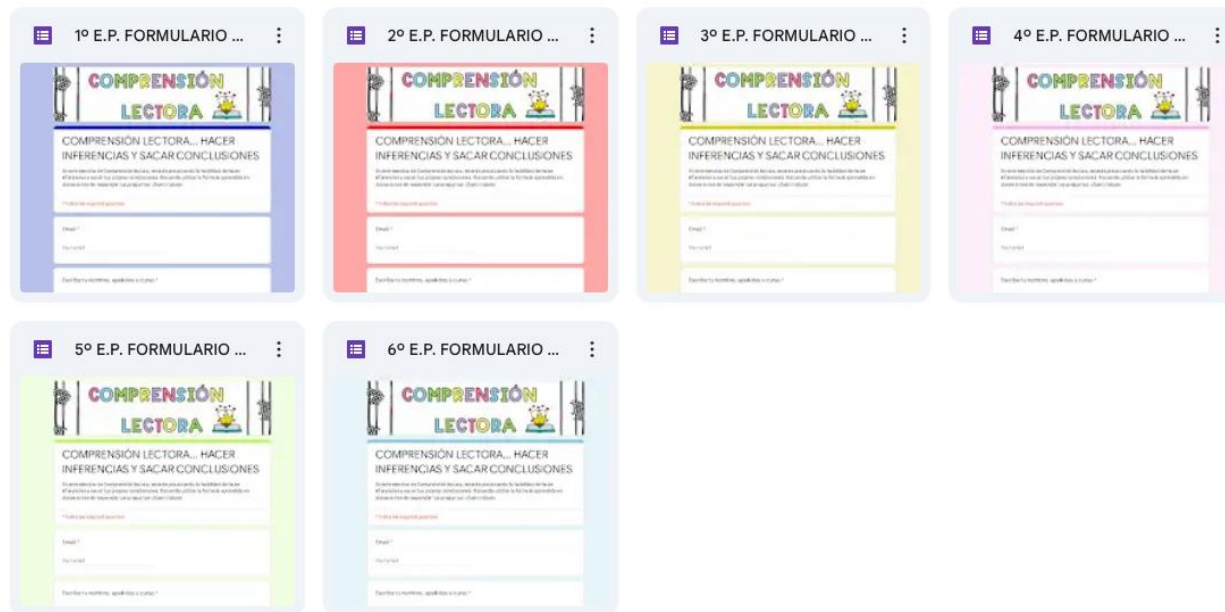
1º E.P. FORMULARIO ...

COMPRENSIÓN LECTORA

COMPRENSIÓN LECTORA... HACER INFERENCIAS Y SACAR CONCLUSIONES

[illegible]

* Indica que la pregunta es obligatoria

Email *

Tu correo

Escribe tu nombre, apellidos y curso *

2º E.P. FORMULARIO ...

COMPRENSIÓN LECTORA

COMPRENSIÓN LECTORA... HACER INFERENCIAS Y SACAR CONCLUSIONES

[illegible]

* Indica que la pregunta es obligatoria

Email *

Tu correo

Escribe tu nombre, apellidos y curso *

3º E.P. FORMULARIO ...

COMPRENSIÓN LECTORA

COMPRENSIÓN LECTORA... HACER INFERENCIAS Y SACAR CONCLUSIONES

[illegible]

* Indica que la pregunta es obligatoria

Email *

Tu correo

Escribe tu nombre, apellidos y curso *

4º E.P. FORMULARIO ...

COMPRENSIÓN LECTORA

COMPRENSIÓN LECTORA... HACER INFERENCIAS Y SACAR CONCLUSIONES

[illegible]

* Indica que la pregunta es obligatoria

Email *

Tu correo

Escribe tu nombre, apellidos y curso *

5º E.P. FORMULARIO ...

COMPRENSIÓN LECTORA

COMPRENSIÓN LECTORA... HACER INFERENCIAS Y SACAR CONCLUSIONES

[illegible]

* Indica que la pregunta es obligatoria

Email *

Tu correo

Escribe tu nombre, apellidos y curso *

6º E.P. FORMULARIO ...

COMPRENSIÓN LECTORA

COMPRENSIÓN LECTORA... HACER INFERENCIAS Y SACAR CONCLUSIONES

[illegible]

* Indica que la pregunta es obligatoria

Email *

Tu correo

Escribe tu nombre, apellidos y curso *